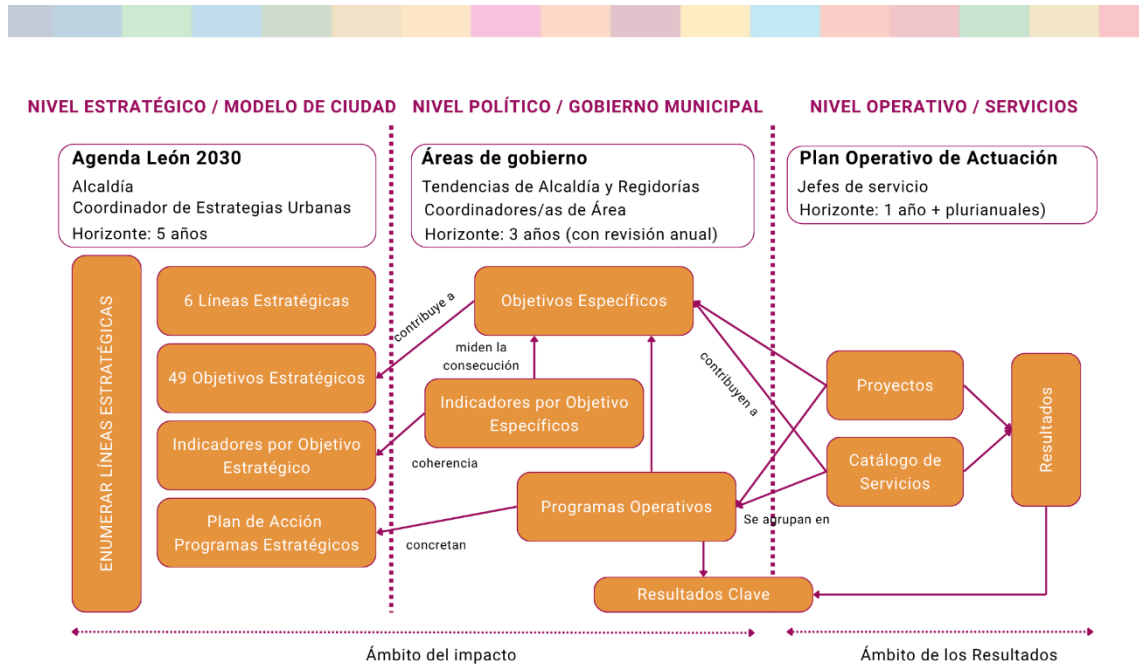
NIVEL ESTRATÉGICO / MODELO DE CIUDAD

Agenda León 2030
Alcaldía
Coordinador de Estrategias Urbanas
Horizonte: 5 años

NIVEL POLÍTICO / GOBIERNO MUNICIPAL

Áreas de gobierno
Tendencias de Alcaldía y Regidorías
Coordinadores/as de Área
Horizonte: 3 años (con revisión anual)

NIVEL OPERATIVO / SERVICIOS

Plan Operativo de Actuación
Jefes de servicio
Horizonte: 1 año + plurianuales)

ENUMERAR LÍNEAS ESTRATÉGICAS

6 Líneas Estratégicas

49 Objetivos Estratégicos

Indicadores por Objetivo Estratégico

Plan de Acción Programas Estratégicos

contribuye a

Objetivos Específicos

miden la consecución

Indicadores por Objetivo Específicos

coherencia

Programas Operativos

concretan

contribuyen a

Proyectos

Catálogo de Servicios

Se agrupan en

Resultados

Resultados Clave

Ámbito del impacto

Ámbito de los Resultados